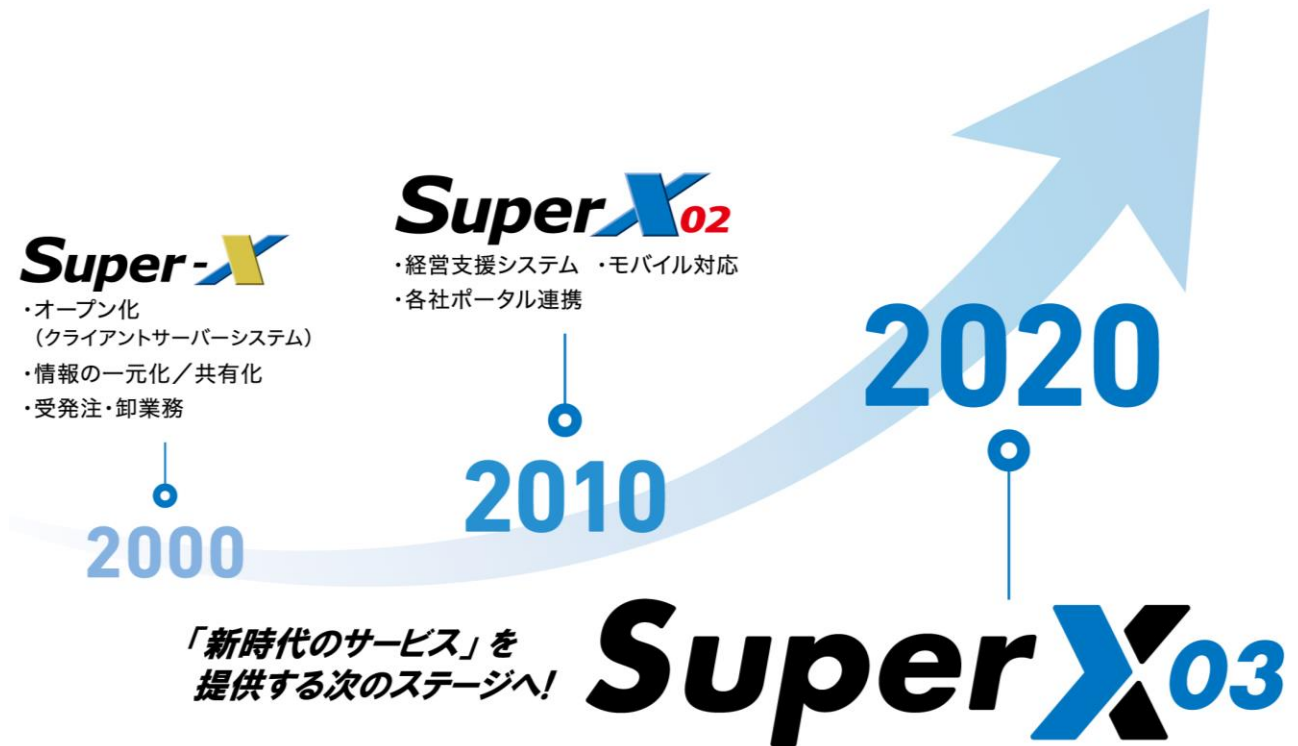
Super-X
・オープン化
（クライアントサーバーシステム）
・情報の一元化／共有化
・受発注・卸業務

2000

Super X 02
・経営支援システム　・モバイル対応
・各社ポータル連携

2010

2020

「新時代のサービス」を
提供する次のステージへ!

Super X 03